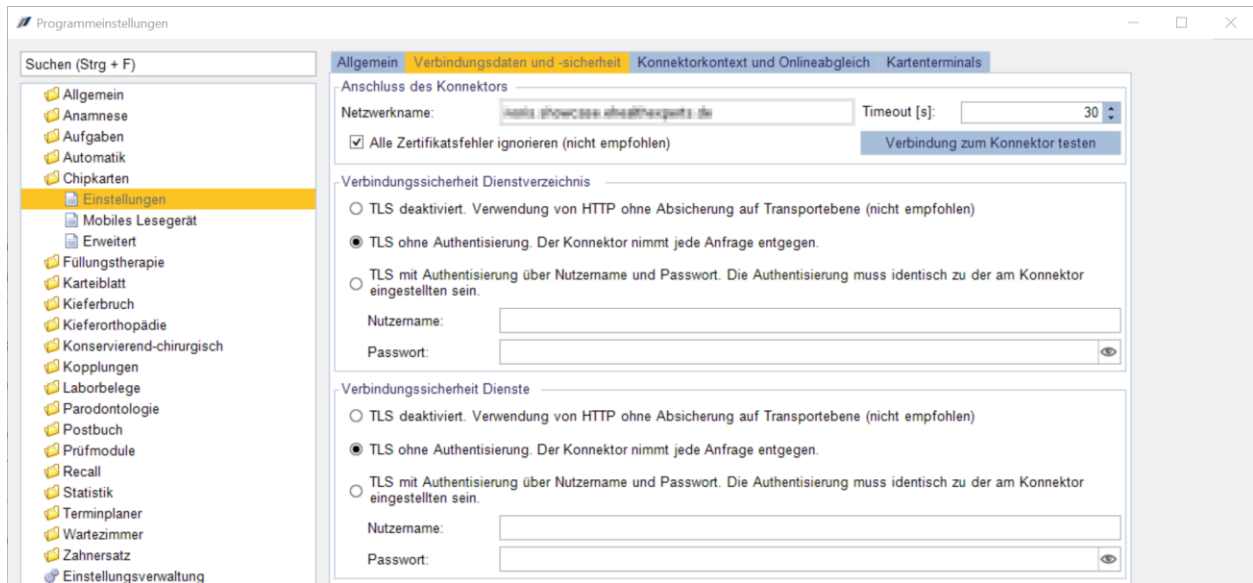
Programmeinstellungen

Suchen (Strg + F)

Allgemein
Anamnese
Aufgaben
Automatik
Chipkarten
Einstellungen
Mobiles Lesegerät
Erweitert
Füllungstherapie
Karteiblatt
Kieferbruch
Kieferorthopädie
Konservierend-chirurgisch
Kopplungen
Laborbelege
Parodontologie
Postbuch
Prüfmodule
Recall
Statistik
Terminplaner
Wartezimmer
Zahnersatz
Einstellungsverwaltung

Allgemein | Verbindungsdaten und -sicherheit | Konnektorkontext und Onlineabgleich | Kartenterminals

Anschluss des Konnektors
Netzwerkname: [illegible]
Timeout [s]: 30
Alle Zertifikatsfehler ignorieren (nicht empfohlen)
Verbindung zum Konnektor testen

Verbindungssicherheit Dienstverzeichnis
TLS deaktiviert. Verwendung von HTTP ohne Absicherung auf Transportebene (nicht empfohlen)
TLS ohne Authentisierung. Der Konnektor nimmt jede Anfrage entgegen.
TLS mit Authentisierung über Nutzername und Passwort. Die Authentisierung muss identisch zu der am Konnektor eingestellten sein.
Nutzername:
Passwort:

Verbindungssicherheit Dienste
TLS deaktiviert. Verwendung von HTTP ohne Absicherung auf Transportebene (nicht empfohlen)
TLS ohne Authentisierung. Der Konnektor nimmt jede Anfrage entgegen.
TLS mit Authentisierung über Nutzername und Passwort. Die Authentisierung muss identisch zu der am Konnektor eingestellten sein.
Nutzername:
Passwort: